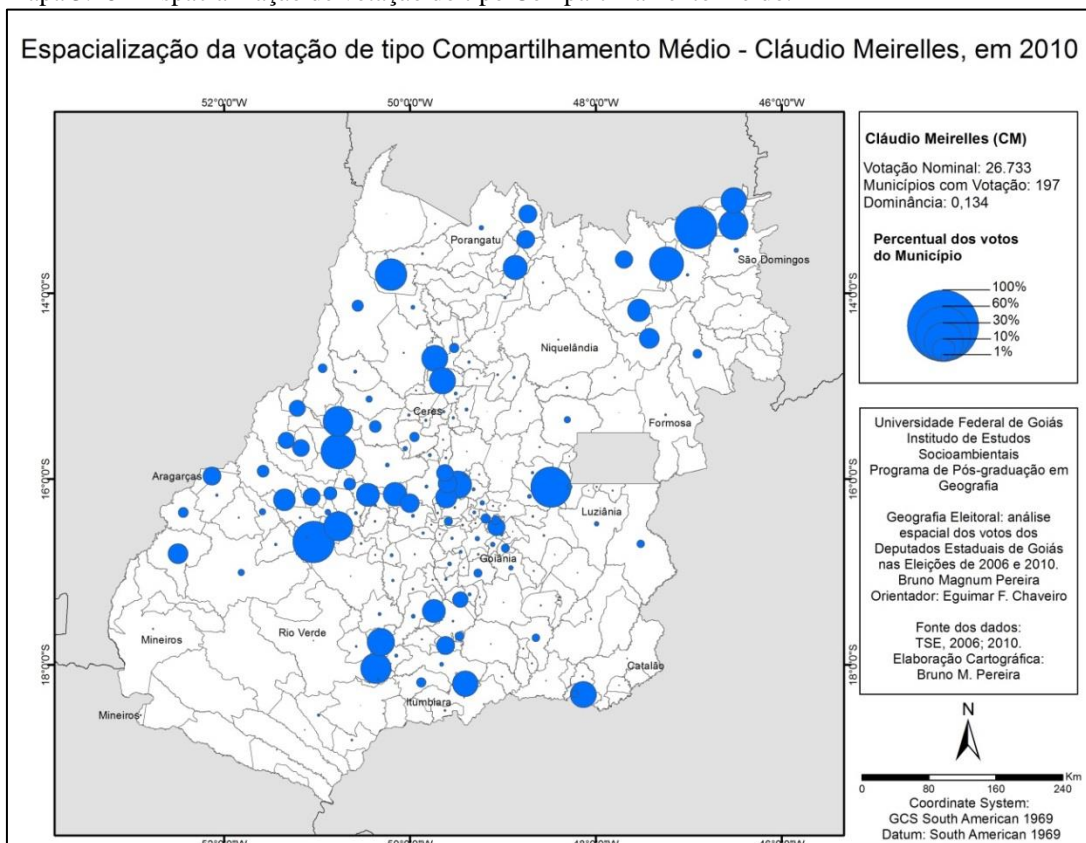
Espacialização da votação de tipo Compartilhamento Médio - Cláudio Meirelles, em 2010

52°0'0"W
50°0'0"W
48°0'0"W
46°0'0"W

14°0'0"S
16°0'0"S
18°0'0"S

Porangatu
São Domingos
Niquelândia
Ceres
Formosa
Aragarças
Luziânia
Goiânia
Mineiros
Rio Verde
Catalão
Itumbiara
Mineiros

Cláudio Meirelles (CM)

Votação Nominal: 26.733
Municípios com Votação: 197
Dominância: 0,134

Percentual dos votos do Município

100%
60%
30%
10%
1%

Universidade Federal de Goiás
Institudo de Estudos Socioambientais
Programa de Pós-graduação em Geografia

Geografia Eleitoral: análise espacial dos votos dos Deputados Estaduais de Goiás nas Eleições de 2006 e 2010.
Bruno Magnum Pereira
Orientador: Eguimar F. Chaveiro

Fonte dos dados:
TSE, 2006; 2010.
Elaboração Cartográfica:
Bruno M. Pereira

N

0 80 160 240 Km

Coordinate System:
GCS South American 1969
Datum: South American 1969